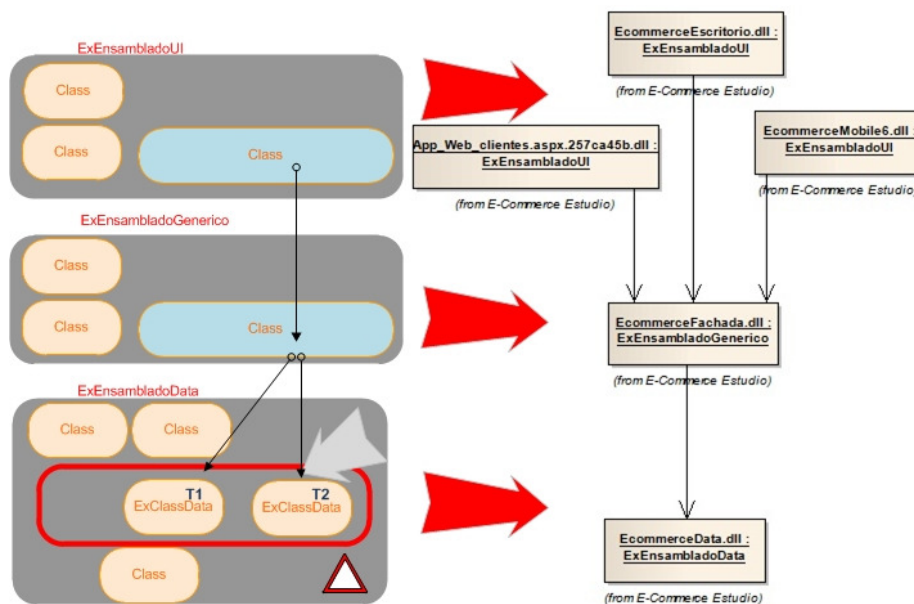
ExEnsambladoUI

Class

Class

Class

ExEnsambladoGenerico

Class

Class

Class

ExEnsambladoData

Class

Class

T1
ExClassData

T2
ExClassData

Class

EcommerceEscritorio.dll :
ExEnsambladoUI

(from E-Commerce Estudio)

App_Web_clientes.aspx.257ca45b.dll :
ExEnsambladoUI

(from E-Commerce Estudio)

EcommerceMobile6.dll :
ExEnsambladoUI

(from E-Commerce Estudio)

EcommerceFachada.dll :
ExEnsambladoGenerico

(from E-Commerce Estudio)

EcommerceData.dll :
ExEnsambladoData

(from E-Commerce Estudio)